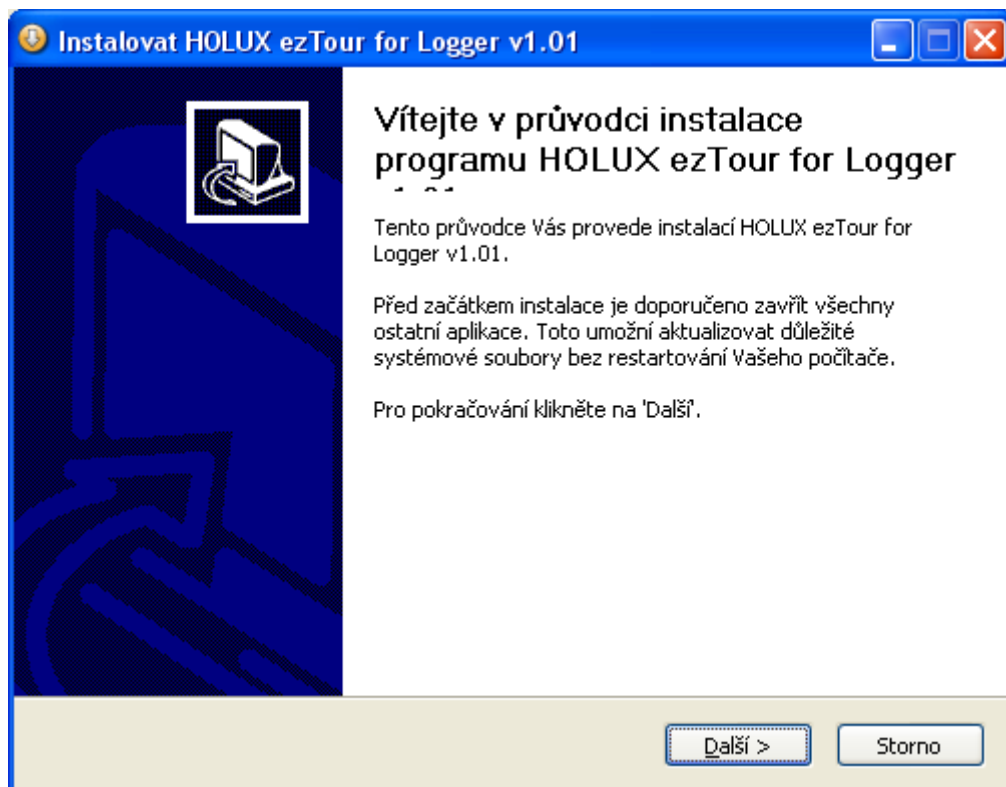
Instalovat HOLUX ezTour for Logger v1.01

Vítejte v průvodci instalace programu HOLUX ezTour for Logger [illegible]

Tento průvodce Vás provede instalací HOLUX ezTour for Logger v1.01.

Před začátkem instalace je doporučeno zavřít všechny ostatní aplikace. Toto umožní aktualizovat důležité systémové soubory bez restartování Vašeho počítače.

Pro pokračování klikněte na 'Další'.

Další >
Storno